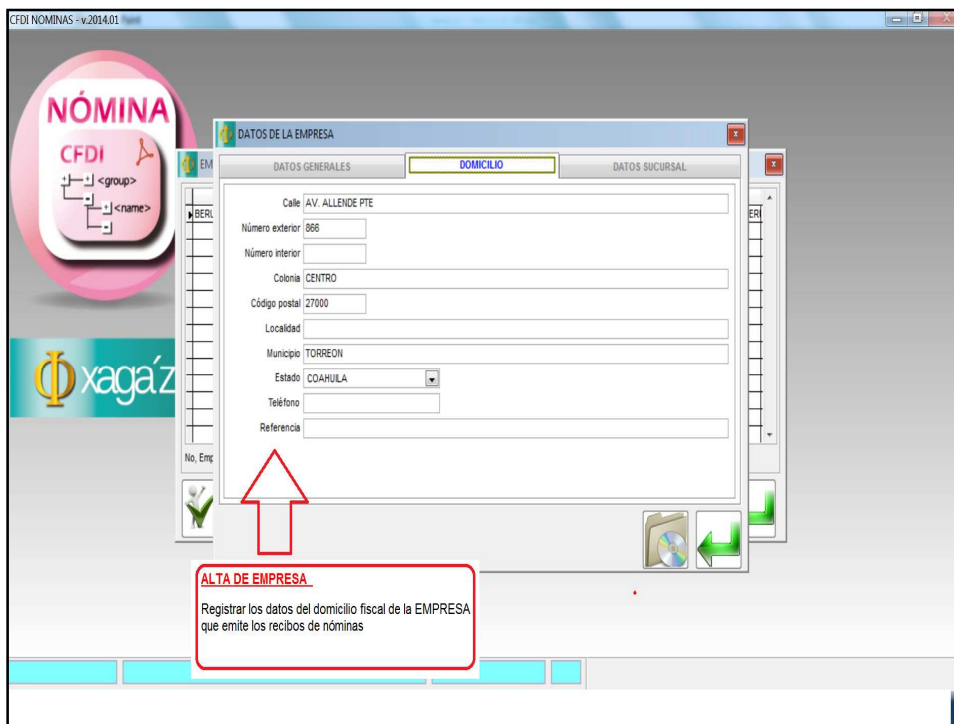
CFDI NOMINAS - v.2014.01

NÓMINA
CFDI
<group>
<name>

xagá'z

DATOS DE LA EMPRESA

DATOS GENERALES
DOMICILIO
DATOS SUCURSAL

Calle AV. ALLENDE PTE
Número exterior 866
Número interior
Colonia CENTRO
Código postal 27000
Localidad
Municipio TORREON
Estado COAHUILA
Teléfono
Referencia

EM
BERI
ER
No, Emp

ALTA DE EMPRESA

Registrar los datos del domicilio fiscal de la EMPRESA que emite los recibos de nóminas